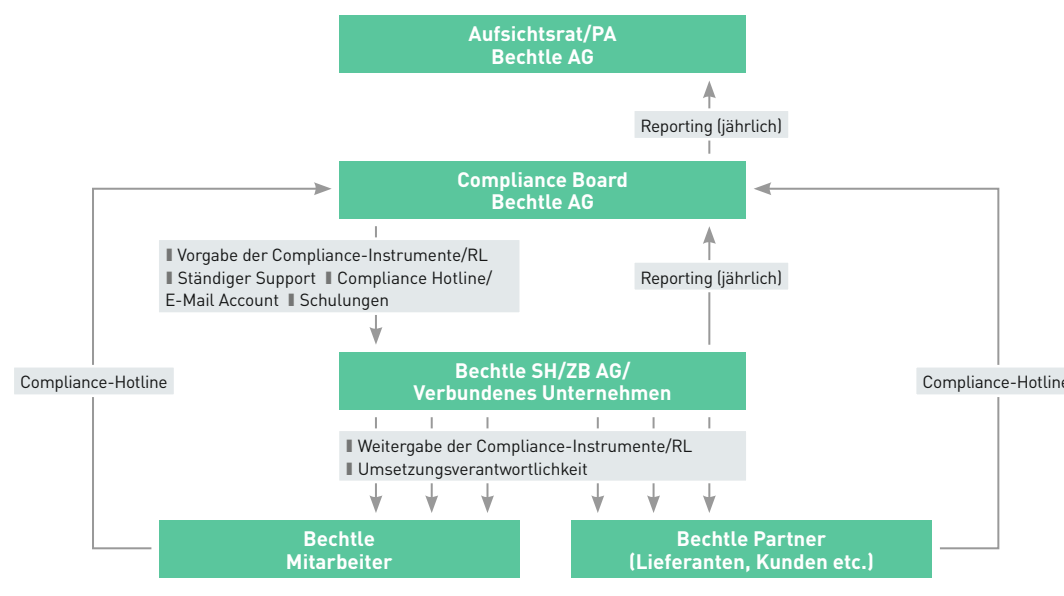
Aufsichtsrat/PA
Bechtle AG

Reporting (jährlich)

Compliance Board
Bechtle AG

Vorgabe der Compliance-Instrumente/RL
Ständiger Support Compliance Hotline/ E-Mail Account Schulungen

Reporting (jährlich)

Compliance-Hotline

Bechtle SH/ZB AG/
Verbundenes Unternehmen

Compliance-Hotline

Weitergabe der Compliance-Instrumente/RL
Umsetzungsverantwortlichkeit

Bechtle
Mitarbeiter

Bechtle Partner
(Lieferanten, Kunden etc.)